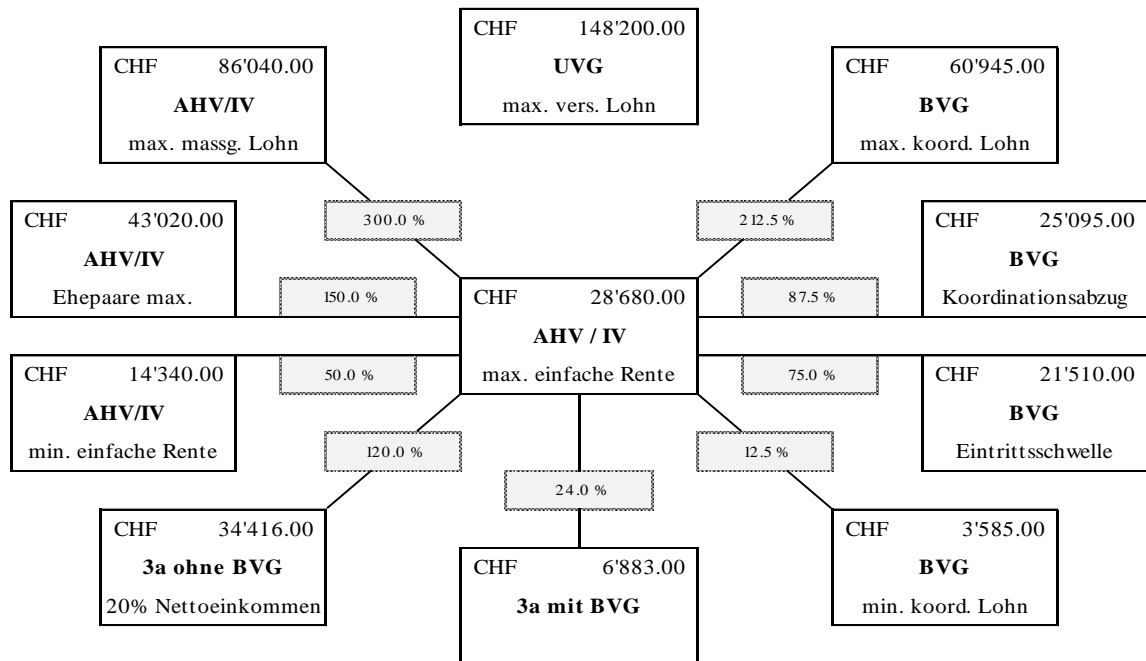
CHF 148'200.00
UVG
max. vers. Lohn

CHF 86'040.00
AHV/IV
max. massg. Lohn

CHF 60'945.00
BVG
max. koord. Lohn

300.0 %

212.5 %

CHF 43'020.00
AHV/IV
Ehepaare max.

150.0 %

CHF 28'680.00
AHV / IV
max. einfache Rente

87.5 %

CHF 25'095.00
BVG
Koordinationsabzug

CHF 14'340.00
AHV/IV
min. einfache Rente

50.0 %

75.0 %

CHF 21'510.00
BVG
Eintrittsschwelle

120.0 %

12.5 %

24.0 %

CHF 34'416.00
3a ohne BVG
20% Nettoeinkommen

CHF 6'883.00
3a mit BVG

CHF 3'585.00
BVG
min. koord. Lohn